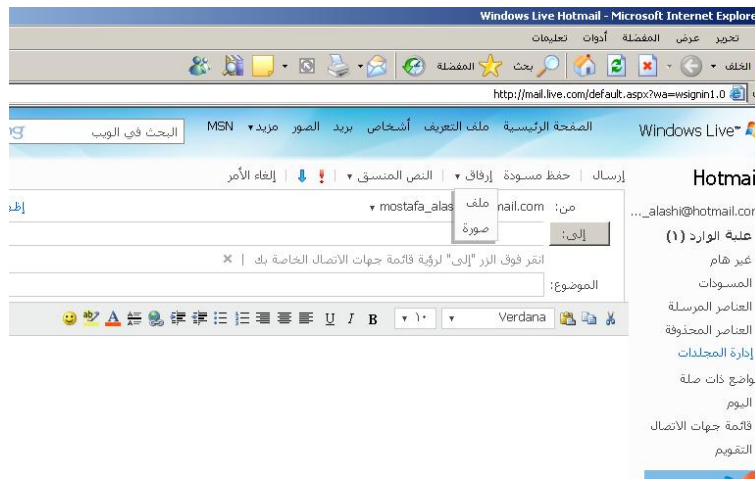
Windows Live Hotmail - Microsoft Internet Explore

تحرير عرض المفضلة أدوات تعليمات

الخلف بحث المفضلة

http://mail.live.com/default.aspx?wa=wsignin1.0

Windows Live™ الصفحة الرئيسية ملف التعريف أشخاص بريد الصور مزيد MSN البحث في الويب

Hotmai

إرسال | حفظ مسودة إرفاق | النص المتنسق | ! | إلغاء الأمر

ملف
صورة

_alashi@hotmail.com...

من: mostafa_alas mail.com

علبة الوارد (١)

غير هام

إلى:

المسودات

انقر فوق الزر "إلى" لرؤية قائمة جهات الاتصال الخاصة بك | ×

العناصر المرسلة

الموضوع:

العناصر المحذوفة

Verdana ١٠ B I U

إدارة المجلدات

مواضع ذات صلة

اليوم

قائمة جهات الاتصال

التقويم